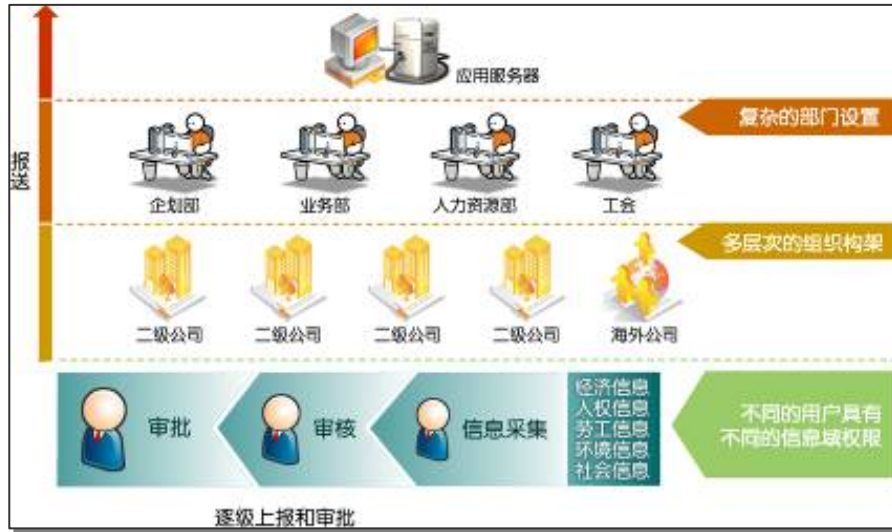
报送

应用服务器

复杂的部门设置

企划部 业务部 人力资源部 工会

多层次的组织构架

二级公司 二级公司 二级公司 二级公司 海外公司

审批 审核 信息采集

经济信息
人权信息
劳工信息
环境信息
社会信息

不同的用户具有不同的信息域权限

逐级上报和审批